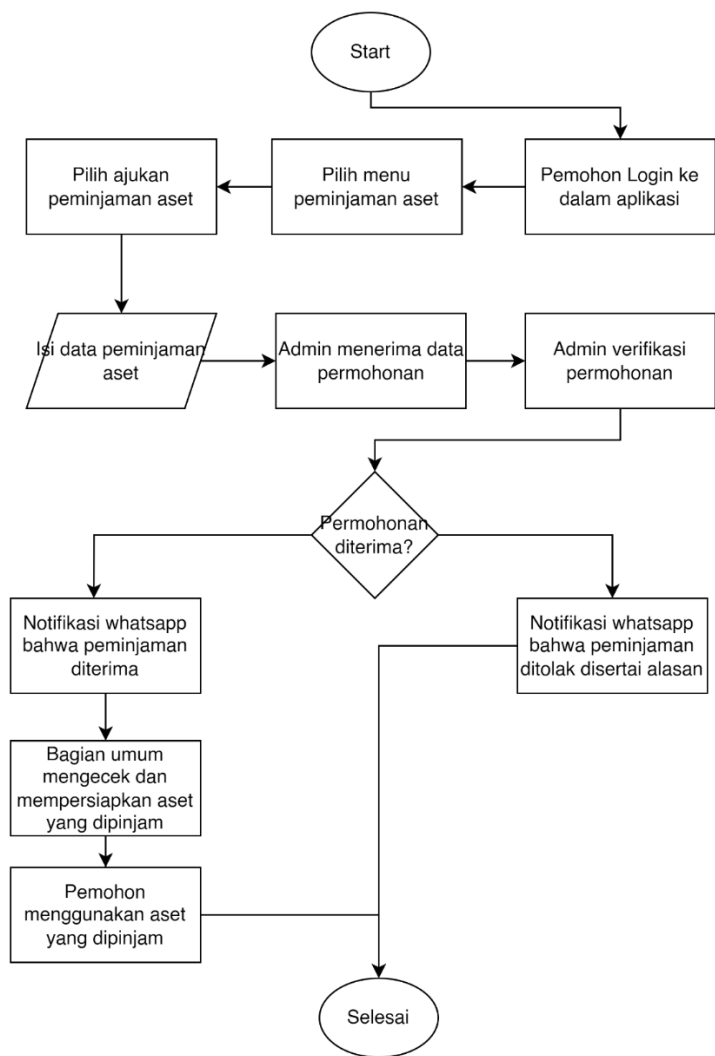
Start

Pemohon Login ke dalam aplikasi

Pilih menu peminjaman aset

Pilih ajukan peminjaman aset

Isi data peminjaman aset

Admin menerima data permohonan

Admin verifikasi permohonan

Permohonan diterima?

Notifikasi whatsapp bahwa peminjaman diterima

Notifikasi whatsapp bahwa peminjaman ditolak disertai alasan

Bagian umum mengecek dan mempersiapkan aset yang dipinjam

Pemohon menggunakan aset yang dipinjam

Selesai